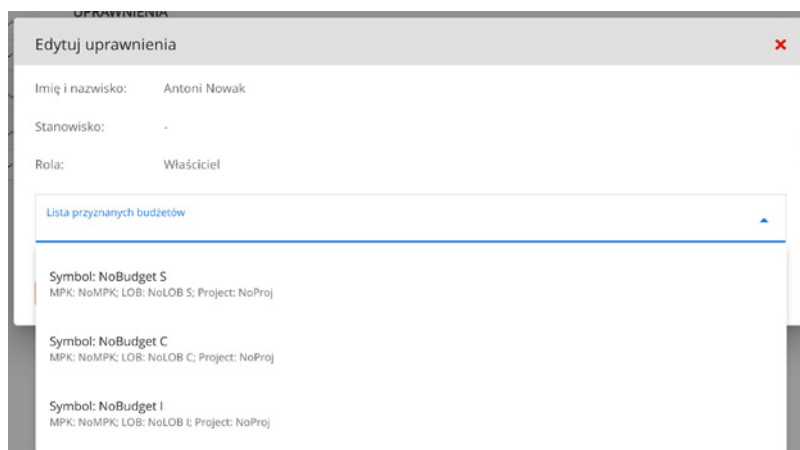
UPRAWNIENIA

Edytuj uprawnienia

×

Imię i nazwisko: Antoni Nowak

Stanowisko: -

Rola: Właściciel

Lista przyznanych budżetów

Symbol: NoBudget S
MPK: NoMPK; LOB: NoLOB S; Project: NoProj

Symbol: NoBudget C
MPK: NoMPK; LOB: NoLOB C; Project: NoProj

Symbol: NoBudget I
MPK: NoMPK; LOB: NoLOB I; Project: NoProj